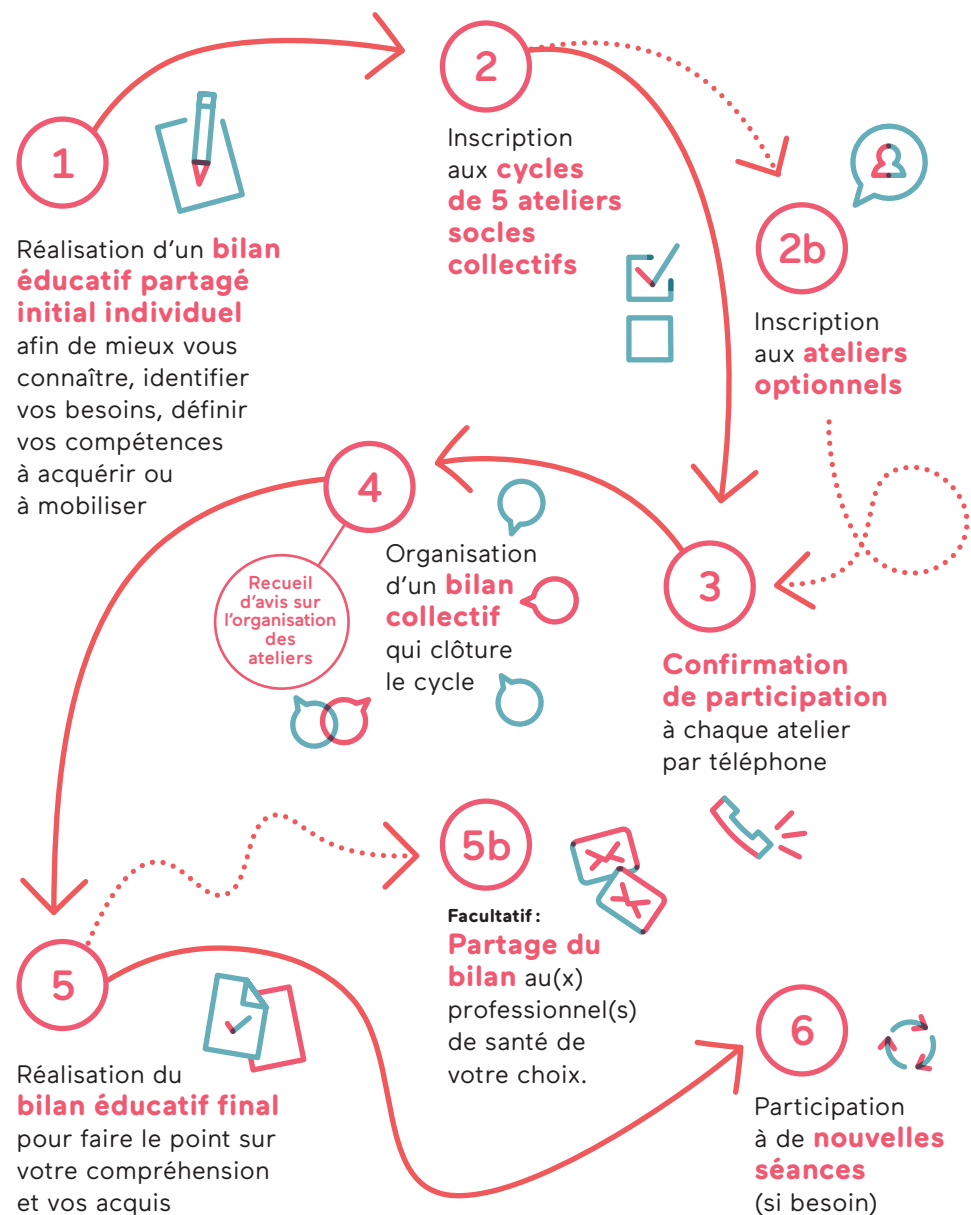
1

Réalisation d'un **bilan éducatif partagé initial individuel** afin de mieux vous connaître, identifier vos besoins, définir vos compétences à acquérir ou à mobiliser

2

Inscription aux **cycles de 5 ateliers socles collectifs**

2b

Inscription aux **ateliers optionnels**

3

**Confirmation de participation** à chaque atelier par téléphone

4

Recueil d'avis sur l'organisation des ateliers

Organisation d'un **bilan collectif** qui clôture le cycle

5

Réalisation du **bilan éducatif final** pour faire le point sur votre compréhension et vos acquis

5b

Facultatif : **Partage du bilan** au(x) professionnel(s) de santé de votre choix.

6

Participation à de **nouvelles séances** (si besoin)